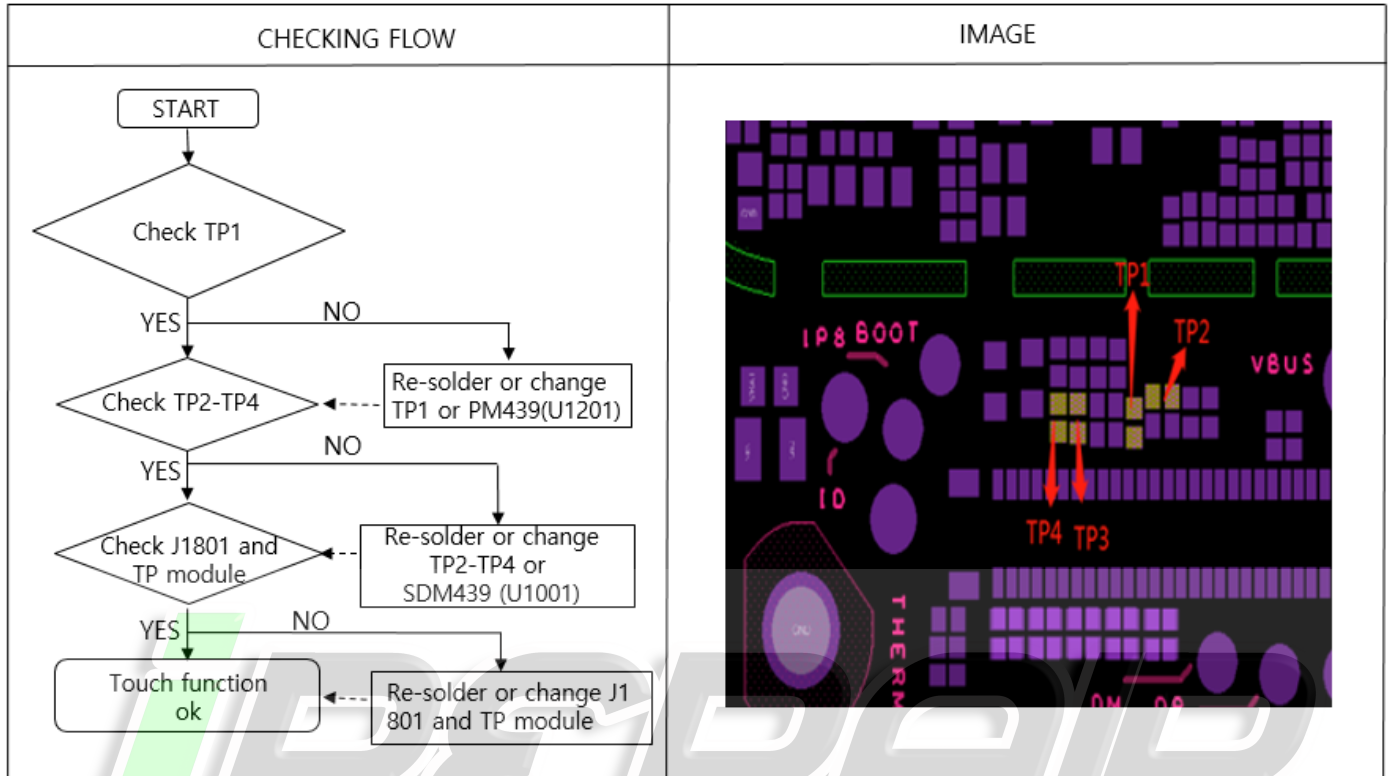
| CHECKING FLOW | IMAGE |
|---|---|
| START<br>Check TP1<br>YES NO<br>Check TP2-TP4<br>Re-solder or change TP1 or PM439(U1201)<br>YES NO<br>Check J1801 and TP module<br>Re-solder or change TP2-TP4 or SDM439 (U1001)<br>YES NO<br>Touch function ok<br>Re-solder or change J1801 and TP module | IP8 BOOT<br>TP1<br>TP2<br>VBUS<br>ID<br>TP4 TP3<br>THERM<br>GND |